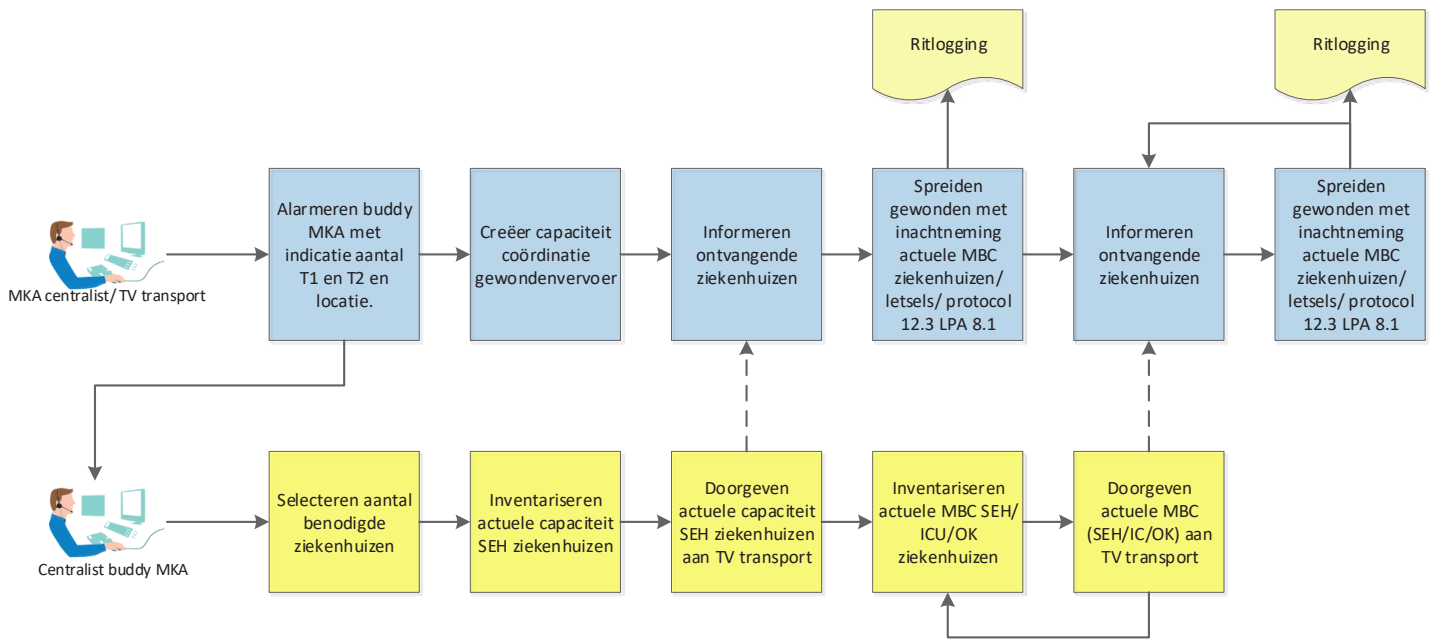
Ritlogging

Ritlogging

MKA centralist/ TV transport

Alarmeren buddy MKA met indicatie aantal T1 en T2 en locatie.

Creëer capaciteit coördinatie gewondenvervoer

Informeren ontvangende ziekenhuizen

Spreiden gewonden met inachtneming actuele MBC ziekenhuizen/ letsels/ protocol 12.3 LPA 8.1

Informeren ontvangende ziekenhuizen

Spreiden gewonden met inachtneming actuele MBC ziekenhuizen/ letsels/ protocol 12.3 LPA 8.1

Centralist buddy MKA

Selecteren aantal benodigde ziekenhuizen

Inventariseren actuele capaciteit SEH ziekenhuizen

Doorgeven actuele capaciteit SEH ziekenhuizen aan TV transport

Inventariseren actuele MBC SEH/ ICU/OK ziekenhuizen

Doorgeven actuele MBC (SEH/IC/OK) aan TV transport